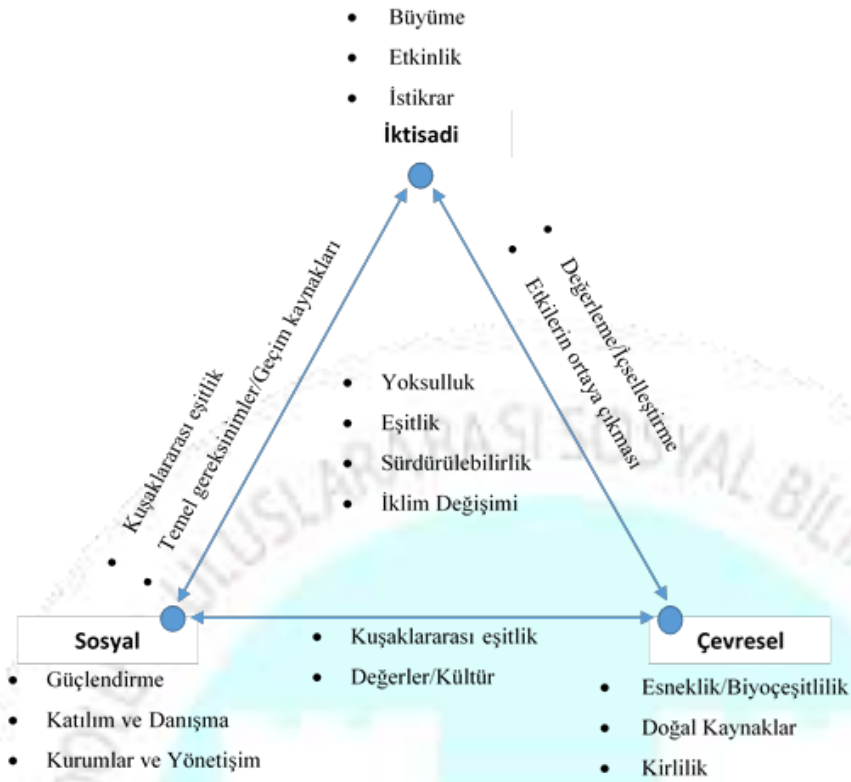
- Büyüme
- Etkinlik
- İstikrar

İktisadi

- Kuşaklararası eşitlik
- Temel gereksinimler/Geçim kaynakları

- Değerleme/İçselleştirme
- Etkilerin ortaya çıkması

- Yoksulluk
- Eşitlik
- Sürdürülebilirlik
- İklim Değişimi

Sosyal

- Güçlendirme
- Katılım ve Danışma
- Kurumlar ve Yönetişim

- Kuşaklararası eşitlik
- Değerler/Kültür

Çevresel

- Esneklik/Biyoçeşitlilik
- Doğal Kaynaklar
- Kirlilik

ULUSLARARASI SOSYAL BİL